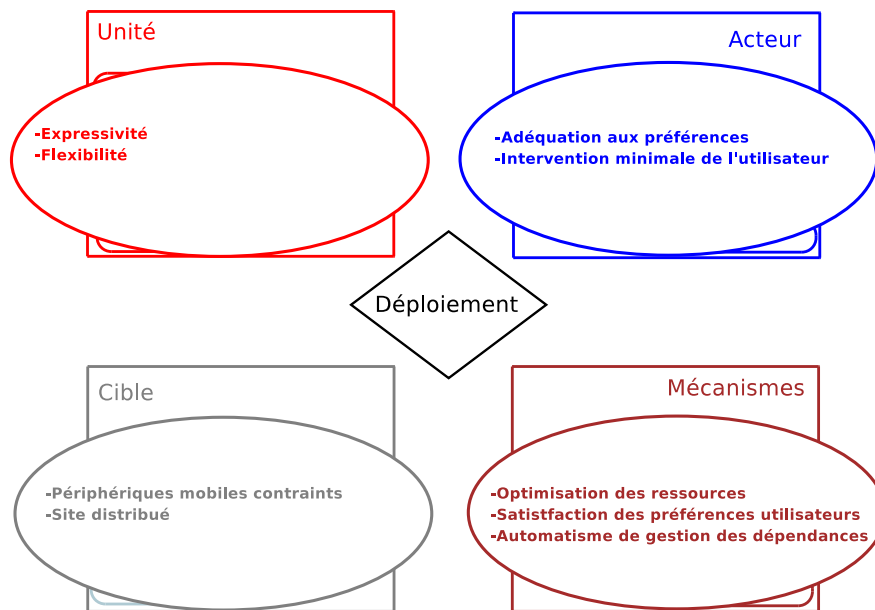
Unité

-Expressivité
-Flexibilité

Acteur

-Adéquation aux préférences
-Intervention minimale de l'utilisateur

Déploiement

Cible

-Périphériques mobiles contraints
-Site distribué

Mécanismes

-Optimisation des ressources
-Satistfaction des préférences utilisateurs
-Automatisme de gestion des dépendances